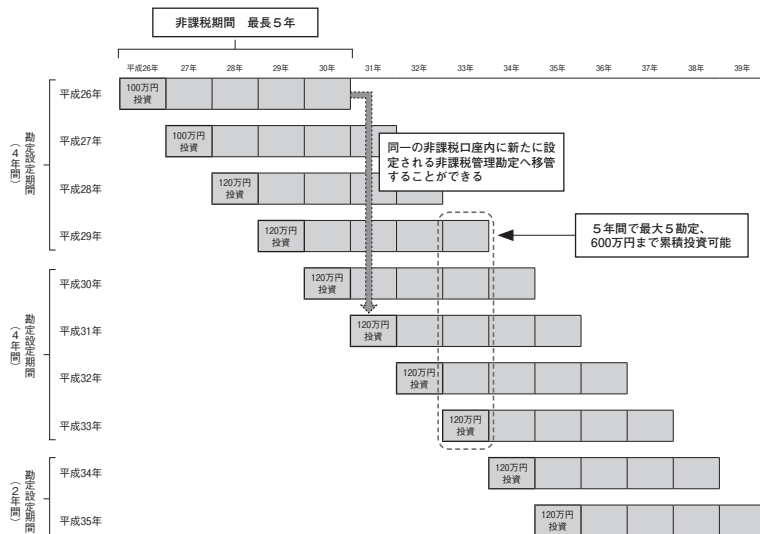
非課税期間　最長５年

平成26年　27年　28年　29年　30年　31年　32年　33年　34年　35年　36年　37年　38年　39年

勘定設定期間（４年間）

平成26年　100万円 投資

平成27年　100万円 投資

平成28年　120万円 投資

平成29年　120万円 投資

同一の非課税口座内に新たに設定される非課税管理勘定へ移管することができる

５年間で最大５勘定、600万円まで累積投資可能

勘定設定期間（４年間）

平成30年　120万円 投資

平成31年　120万円 投資

平成32年　120万円 投資

平成33年　120万円 投資

勘定設定期間（２年間）

平成34年　120万円 投資

平成35年　120万円 投資